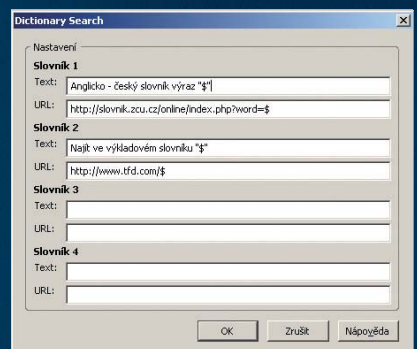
Dictionary Search

Nastavení

Slovník 1

Text: Anglicko - český slovník výraz "$"

URL: http://slovnik.zcu.cz/online/index.php?word=$

Slovník 2

Text: Najít ve výkladovém slovníku "$"

URL: http://www.tfd.com/$

Slovník 3

Text:

URL:

Slovník 4

Text:

URL:

OK Zrušit Nápověda